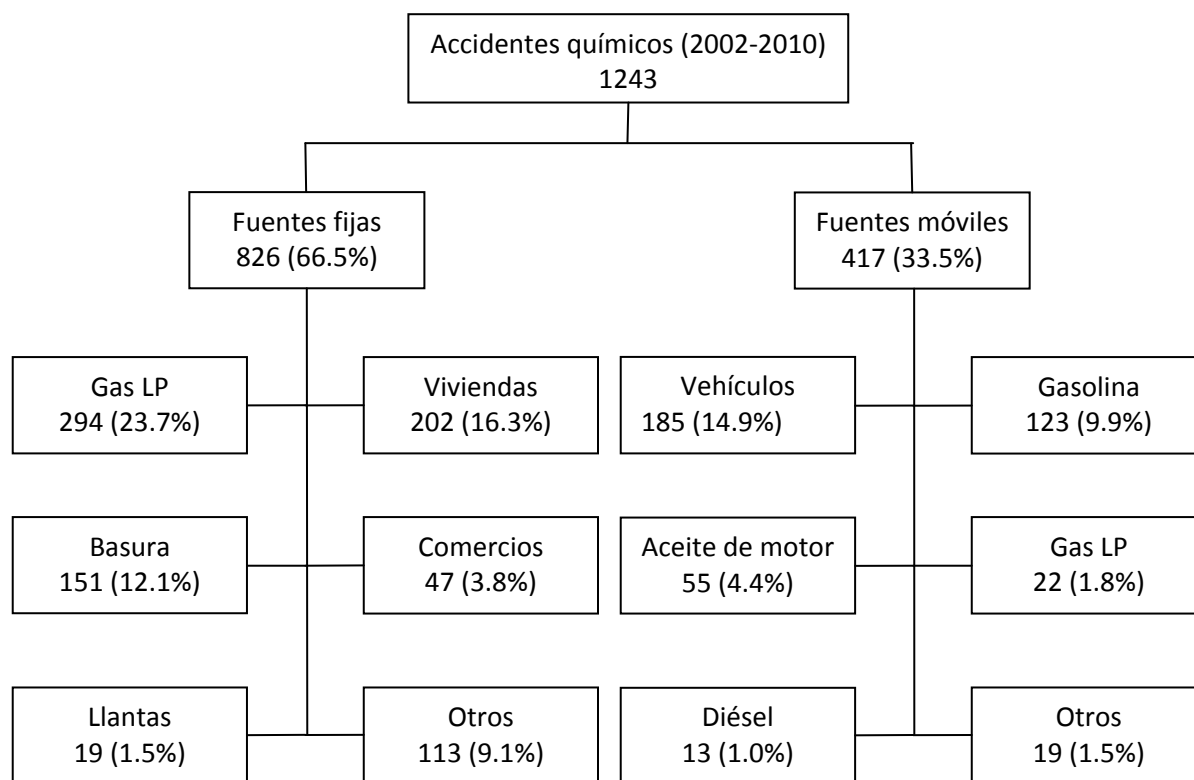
Accidentes químicos (2002-2010)
1243

Fuentes fijas
826 (66.5%)

Fuentes móviles
417 (33.5%)

Gas LP
294 (23.7%)

Viviendas
202 (16.3%)

Vehículos
185 (14.9%)

Gasolina
123 (9.9%)

Basura
151 (12.1%)

Comercios
47 (3.8%)

Aceite de motor
55 (4.4%)

Gas LP
22 (1.8%)

Llantas
19 (1.5%)

Otros
113 (9.1%)

Diésel
13 (1.0%)

Otros
19 (1.5%)